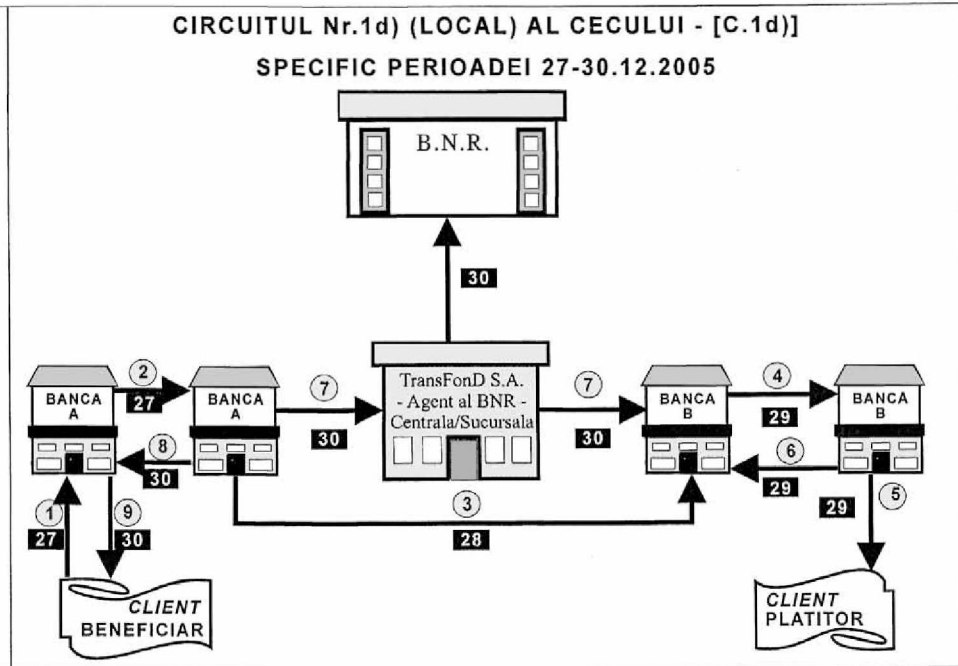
CIRCUITUL Nr.1d) (LOCAL) AL CECULUI - [C.1d)]
SPECIFIC PERIOADEI 27-30.12.2005

B.N.R.

30

TransFonD S.A.
- Agent al BNR -
Centrala/Sucursala

BANCA A

2
27

BANCA A

7
30

8
30

1
27

9
30

CLIENT
BENEFICIAR

3
28

7
30

BANCA B

4
29

BANCA B

6
29

29
5

CLIENT
PLATITOR